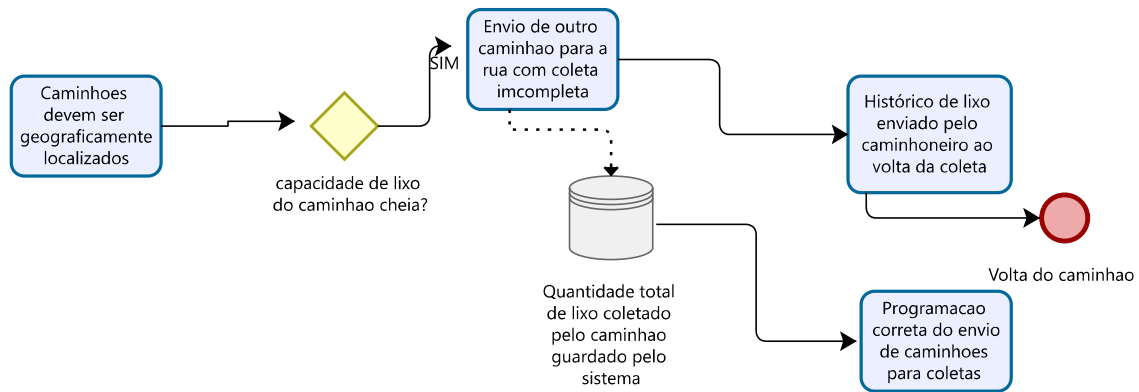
Caminhoes devem ser geograficamente localizados

capacidade de lixo do caminhao cheia?

SIM

Envio de outro caminhao para a rua com coleta imcompleta

Quantidade total de lixo coletado pelo caminhao guardado pelo sistema

Histórico de lixo enviado pelo caminhoneiro ao volta da coleta

Volta do caminhao

Programacao correta do envio de caminhoes para coletas